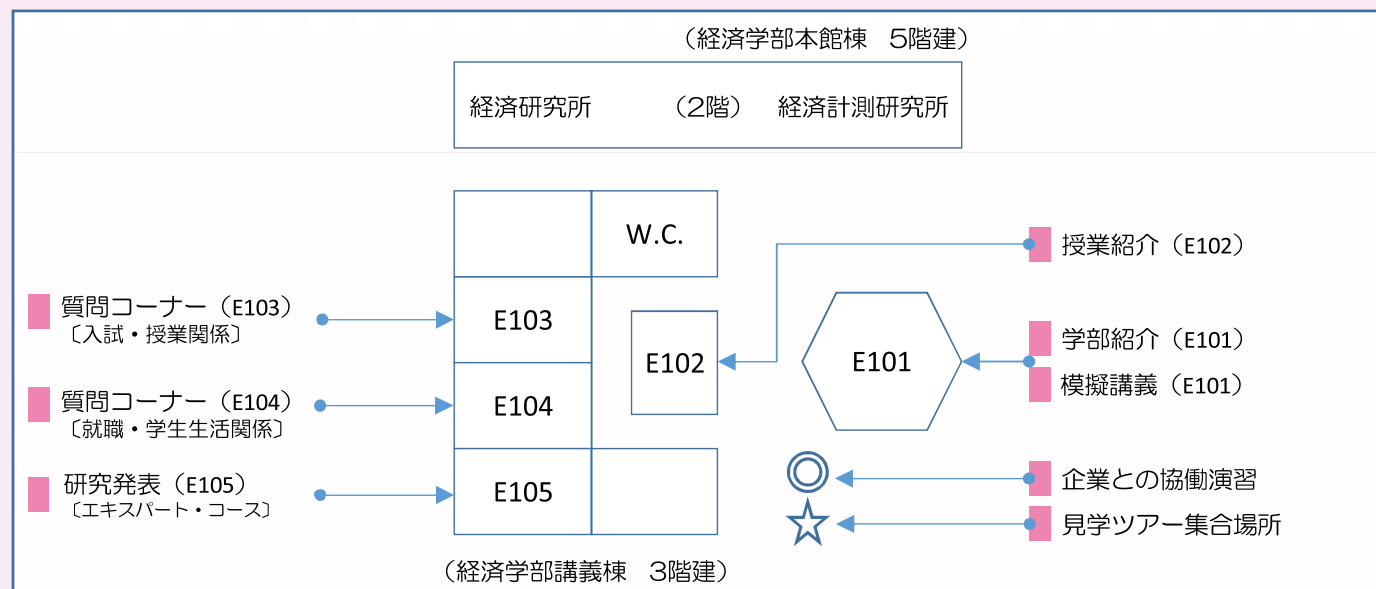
（経済学部本館棟　5階建）

経済研究所　（2階）　経済計測研究所

W.C.

授業紹介（E102）

質問コーナー（E103）
〔入試・授業関係〕

E103

E102

E101

学部紹介（E101）

模擬講義（E101）

質問コーナー（E104）
〔就職・学生生活関係〕

E104

企業との協働演習

研究発表（E105）
〔エキスパート・コース〕

E105

見学ツアー集合場所

（経済学部講義棟　3階建）